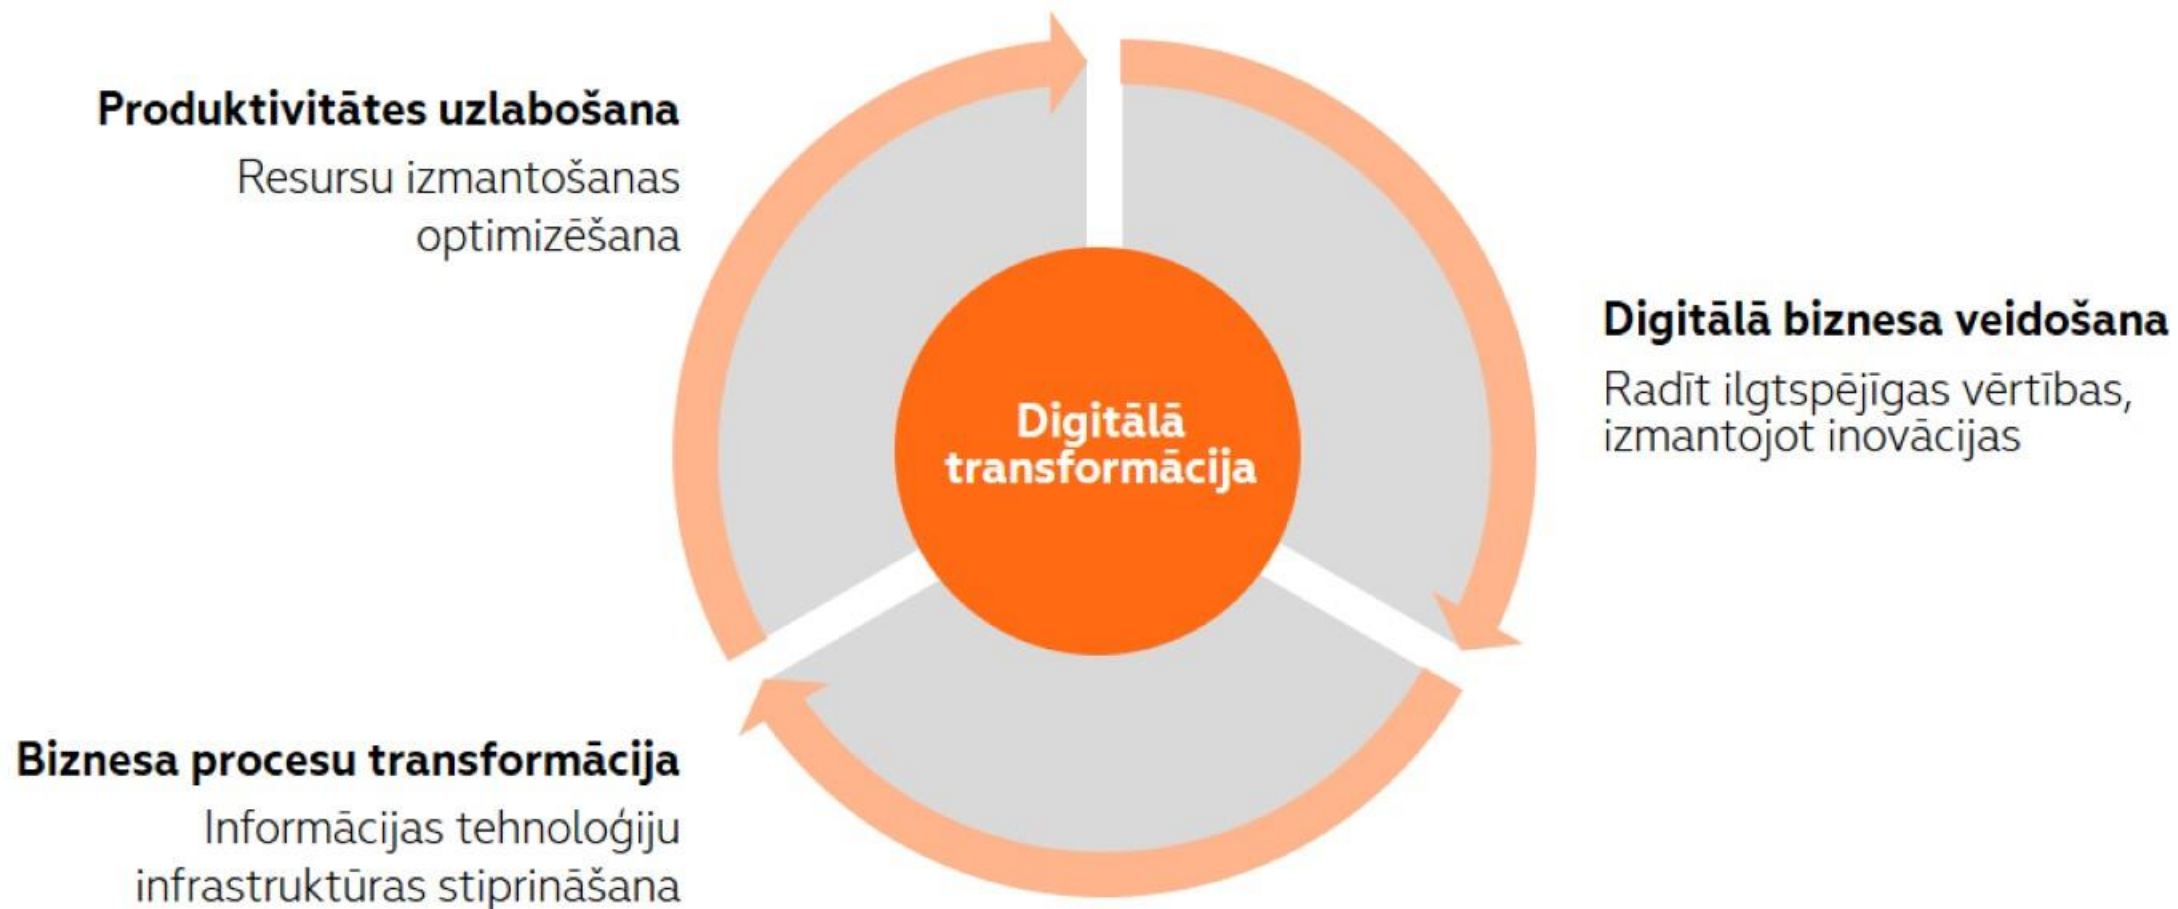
Produktivitātes uzlabošana

Resursu izmantošanas optimizēšana

Digitālā transformācija

Digitālā biznesa veidošana

Radīt ilgtspējīgas vērtības, izmantojot inovācijas

Biznesa procesu transformācija

Informācijas tehnoloģiju infrastruktūras stiprināšana